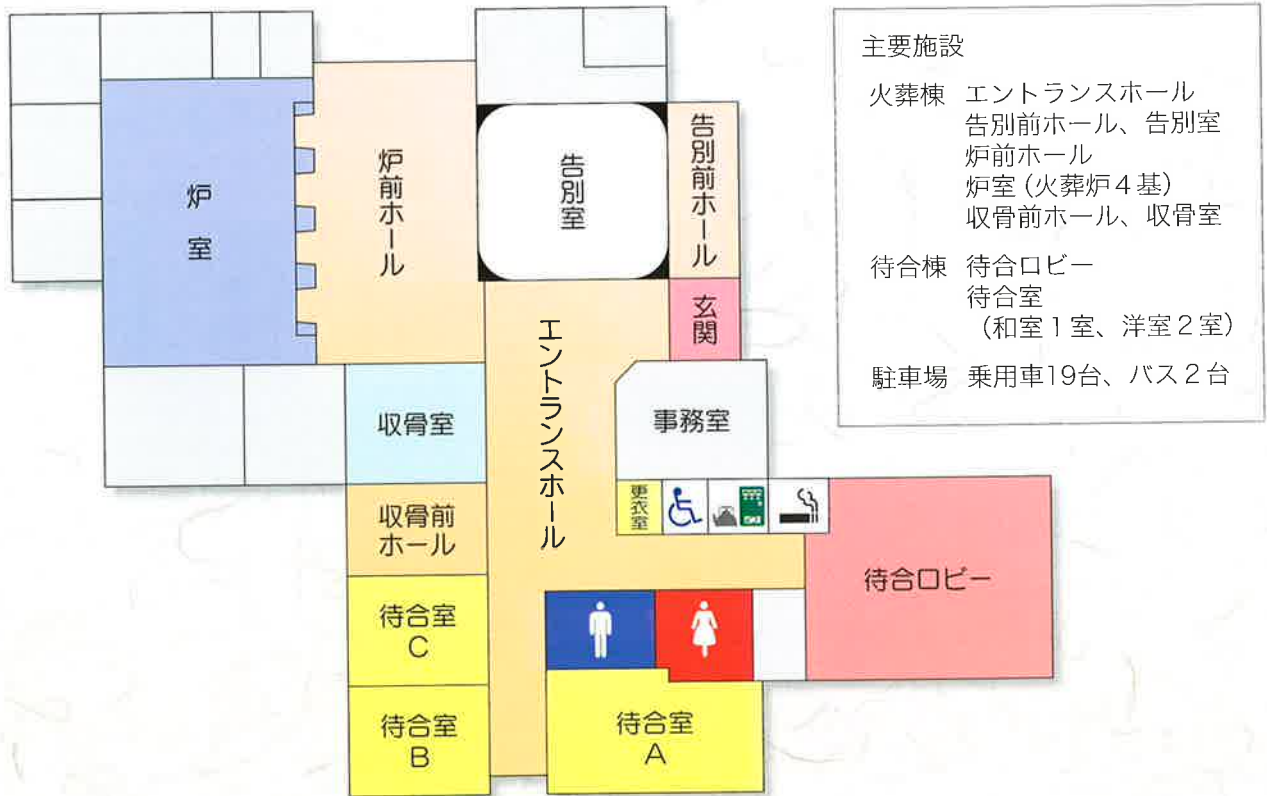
炉室

炉前ホール

告別室

告別前ホール

玄関

エントランスホール

事務室

収骨室

収骨前ホール

更衣室

待合ロビー

待合室C

待合室B

待合室A

主要施設

火葬棟　エントランスホール
告別前ホール、告別室
炉前ホール
炉室（火葬炉４基）
収骨前ホール、収骨室

待合棟　待合ロビー
待合室
（和室１室、洋室２室）

駐車場　乗用車19台、バス２台